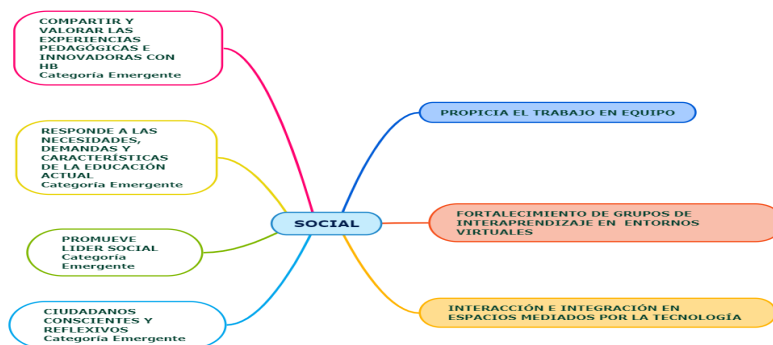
COMPARTIR Y VALORAR LAS EXPERIENCIAS PEDAGÓGICAS E INNOVADORAS CON HB
Categoría Emergente

RESPONDE A LAS NECESIDADES, DEMANDAS Y CARACTERÍSTICAS DE LA EDUCACIÓN ACTUAL
Categoría Emergente

PROMUEVE LIDER SOCIAL
Categoría Emergente

CIUDADANOS CONSCIENTES Y REFLEXIVOS
Categoría Emergente

SOCIAL

PROPICIA EL TRABAJO EN EQUIPO

FORTALECIMIENTO DE GRUPOS DE INTERAPRENDIZAJE EN ENTORNOS VIRTUALES

INTERACCIÓN E INTEGRACIÓN EN ESPACIOS MEDIADOS POR LA TECNOLOGÍA